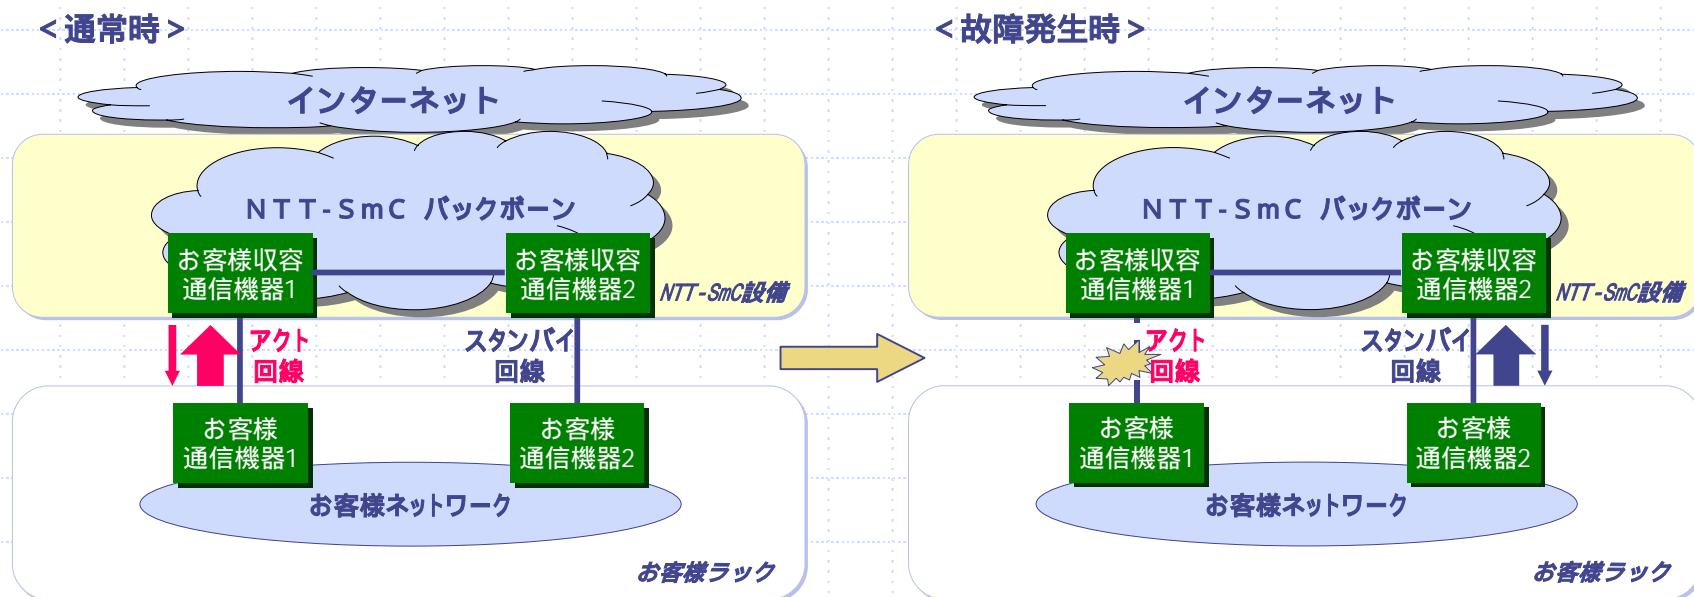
＜通常時＞

インターネット

NTT-SmC バックボーン

お客様収容通信機器1

お客様収容通信機器2

NTT-SmC設備

アクト回線

スタンバイ回線

お客様通信機器1

お客様通信機器2

お客様ネットワーク

お客様ラック

＜故障発生時＞

インターネット

NTT-SmC バックボーン

お客様収容通信機器1

お客様収容通信機器2

NTT-SmC設備

アクト回線

スタンバイ回線

お客様通信機器1

お客様通信機器2

お客様ネットワーク

お客様ラック